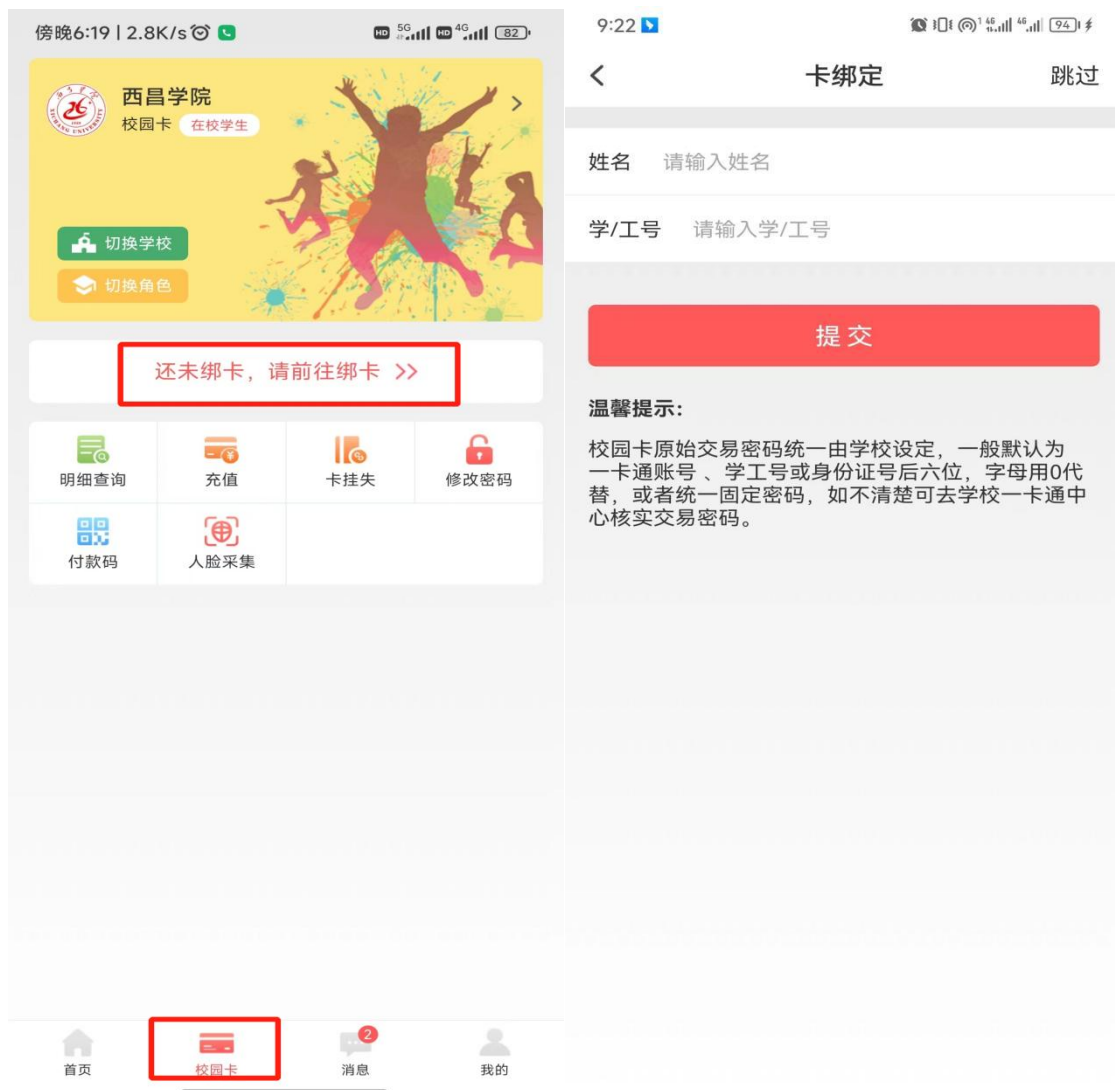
傍晚6:19 | 2.8K/s

82

西昌学院
校园卡 在校学生

切换学校
切换角色

还未绑卡，请前往绑卡 >>

明细查询
充值
卡挂失
修改密码
付款码
人脸采集

首页
校园卡
2
消息
我的

9:22

94

卡绑定
跳过

姓名 请输入姓名

学/工号 请输入学/工号

提交

温馨提示:

校园卡原始交易密码统一由学校设定，一般默认为一卡通账号 、学工号或身份证号后六位，字母用0代替，或者统一固定密码，如不清楚可去学校一卡通中心核实交易密码。